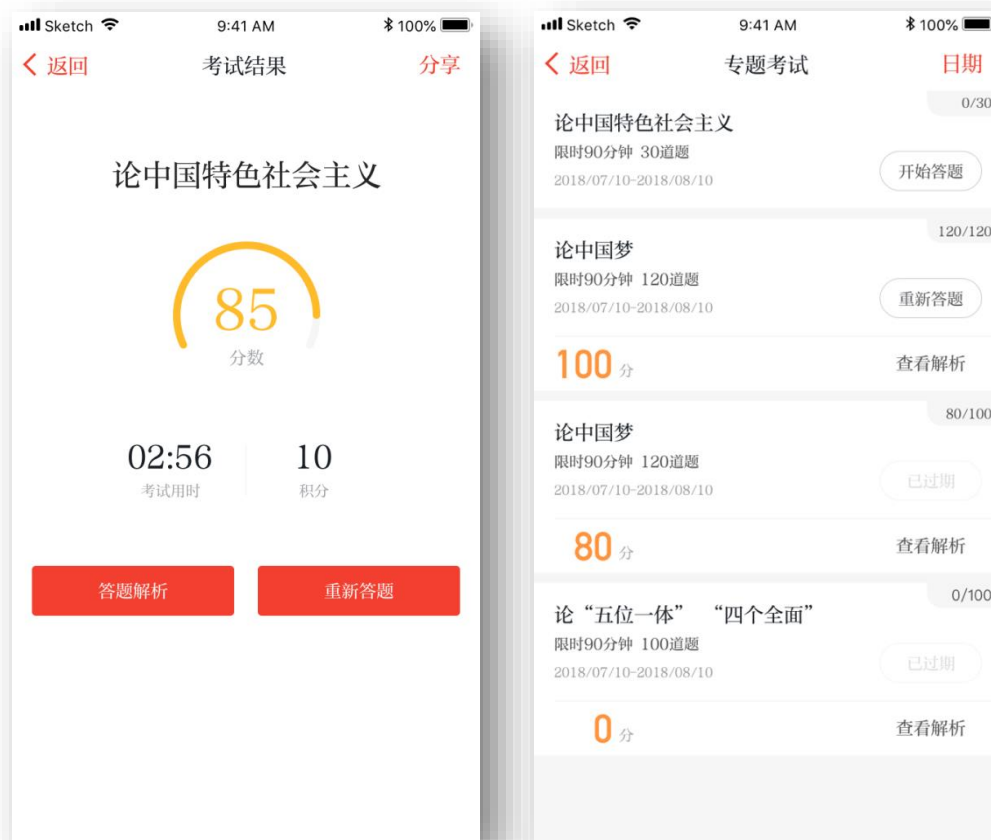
Sketch 9:41 AM 100%

返回 考试结果 分享

论中国特色社会主义

85
分数

02:56
考试用时

10
积分

答题解析 重新答题

Sketch 9:41 AM 100%

返回 专题考试 日期

0/30
论中国特色社会主义
限时90分钟 30道题
2018/07/10-2018/08/10
开始答题

120/120
论中国梦
限时90分钟 120道题
2018/07/10-2018/08/10
重新答题

100 分 查看解析

80/100
论中国梦
限时90分钟 120道题
2018/07/10-2018/08/10
已过期

80 分 查看解析

0/100
论“五位一体” “四个全面”
限时90分钟 100道题
2018/07/10-2018/08/10
已过期

0 分 查看解析